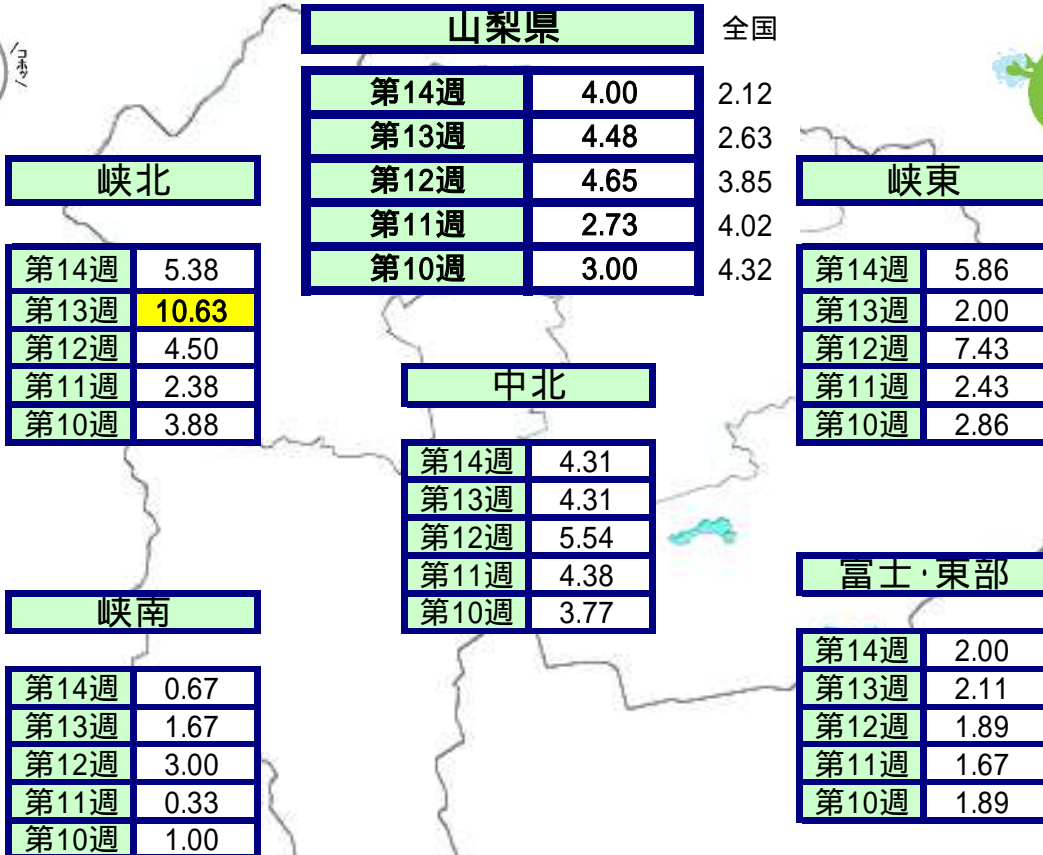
山梨県

全国

| 第14週 | 4.00 | 2.12 |
|---|---|---|
| 第13週 | 4.48 | 2.63 |
| 第12週 | 4.65 | 3.85 |
| 第11週 | 2.73 | 4.02 |
| 第10週 | 3.00 | 4.32 |

峡北

| 第14週 | 5.38 |
|---|---|
| 第13週 | 10.63 |
| 第12週 | 4.50 |
| 第11週 | 2.38 |
| 第10週 | 3.88 |

峡東

| 第14週 | 5.86 |
|---|---|
| 第13週 | 2.00 |
| 第12週 | 7.43 |
| 第11週 | 2.43 |
| 第10週 | 2.86 |

中北

| 第14週 | 4.31 |
|---|---|
| 第13週 | 4.31 |
| 第12週 | 5.54 |
| 第11週 | 4.38 |
| 第10週 | 3.77 |

峡南

| 第14週 | 0.67 |
|---|---|
| 第13週 | 1.67 |
| 第12週 | 3.00 |
| 第11週 | 0.33 |
| 第10週 | 1.00 |

富士·東部

| 第14週 | 2.00 |
|---|---|
| 第13週 | 2.11 |
| 第12週 | 1.89 |
| 第11週 | 1.67 |
| 第10週 | 1.89 |